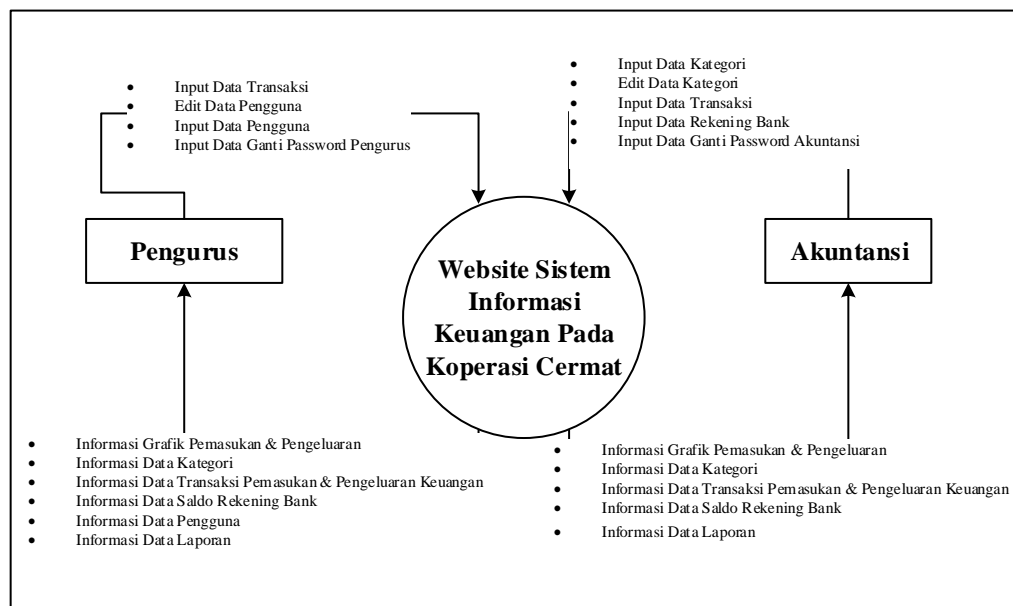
- Input Data Transaksi
- Edit Data Pengguna
- Input Data Pengguna
- Input Data Ganti Password Pengurus

- Input Data Kategori
- Edit Data Kategori
- Input Data Transaksi
- Input Data Rekening Bank
- Input Data Ganti Password Akuntansi

Pengurus

Website Sistem Informasi Keuangan Pada Koperasi Cermat

Akuntansi

- Informasi Grafik Pemasukan & Pengeluaran
- Informasi Data Kategori
- Informasi Data Transaksi Pemasukan & Pengeluaran Keuangan
- Informasi Data Saldo Rekening Bank
- Informasi Data Pengguna
- Informasi Data Laporan

- Informasi Grafik Pemasukan & Pengeluaran
- Informasi Data Kategori
- Informasi Data Transaksi Pemasukan & Pengeluaran Keuangan
- Informasi Data Saldo Rekening Bank
- Informasi Data Laporan